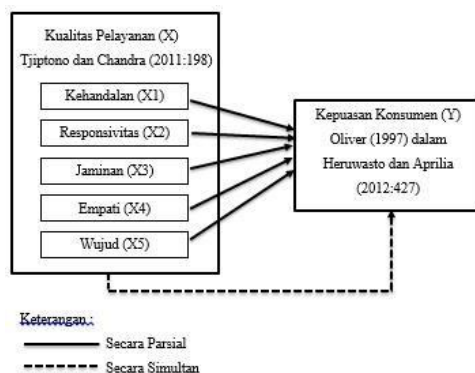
Kualitas Pelayanan (X)
Tjiptono dan Chandra (2011:198)

Kehandalan (X1)

Responsivitas (X2)

Jaminan (X3)

Empati (X4)

Wujud (X5)

Kepuasan Konsumen (Y)
Oliver (1997) dalam
Heruwasto dan Aprilia
(2012:427)

Keterangan :

Secara Parsial

Secara Simultan